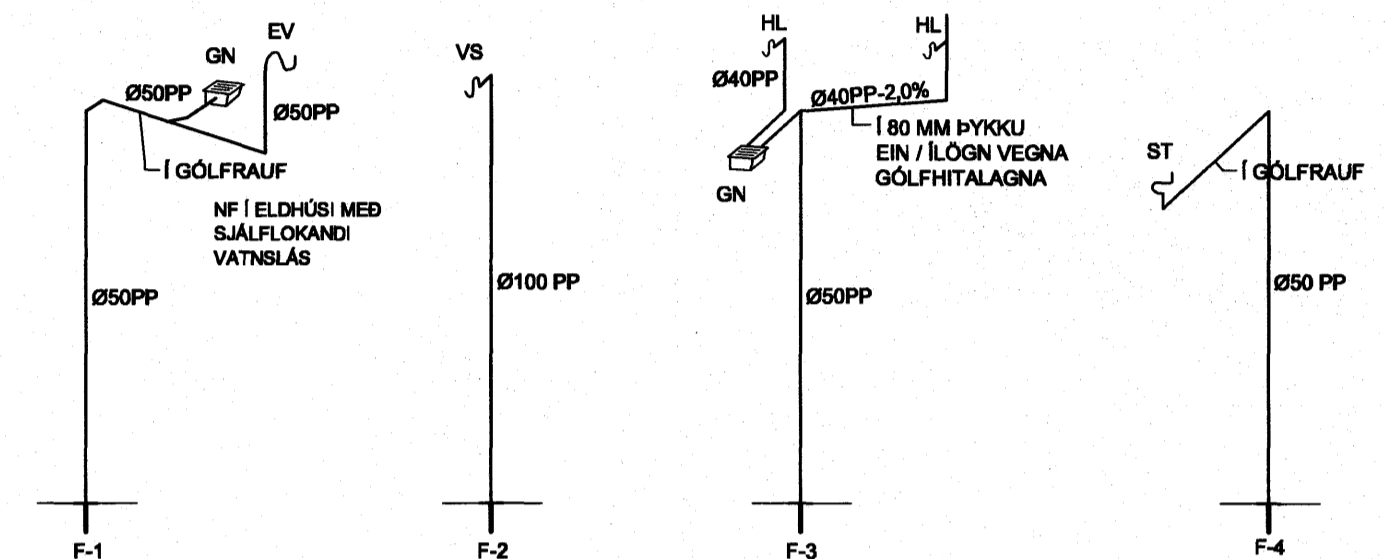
GN
EV
Ø50PP
Ø50PP
Í GÓLFRAUF
NF Í ELDHÚSI MEÐ SJÁLFLOKANDI VATNSLÁS
Ø50PP
F-1

VS
Ø100 PP
F-2

HL
HL
Ø40PP
Ø40PP-2,0%
Í 80 MM ÞYKKU EIN / ÍLÖGN VEGNA GÓLFHITALAGNA
GN
Ø50PP
F-3

ST
Í GÓLFRAUF
Ø50 PP
F-4